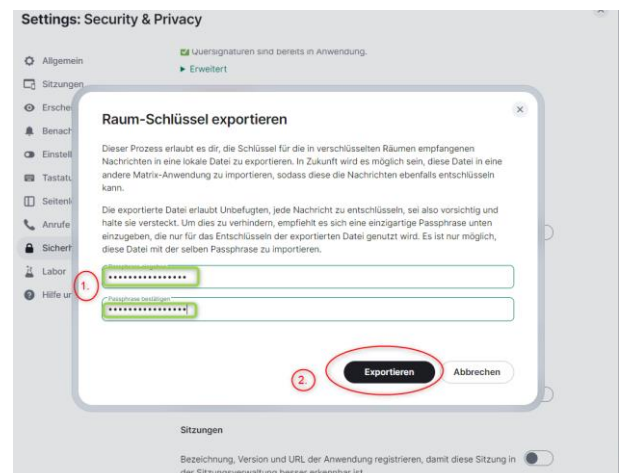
Settings: Security & Privacy

Allgemein
Sitzungen
Ersche
Benach
Einstell
Tastatu
Seitenl
Anrufe
Sicherh
Labor
Hilfe ur

Quersignaturen sind bereits in Anwendung.
▸ Erweitert

Raum-Schlüssel exportieren

Dieser Prozess erlaubt es dir, die Schlüssel für die in verschlüsselten Räumen empfangenen Nachrichten in eine lokale Datei zu exportieren. In Zukunft wird es möglich sein, diese Datei in eine andere Matrix-Anwendung zu importieren, sodass diese die Nachrichten ebenfalls entschlüsseln kann.

Die exportierte Datei erlaubt Unbefugten, jede Nachricht zu entschlüsseln, sei also vorsichtig und halte sie versteckt. Um dies zu verhindern, empfiehlt es sich eine einzigartige Passphrase unten einzugeben, die nur für das Entschlüsseln der exportierten Datei genutzt wird. Es ist nur möglich, diese Datei mit der selben Passphrase zu importieren.

1.
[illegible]
••••••••••••••••
Passphrase bestätigen
••••••••••••••••

2.
Exportieren
Abbrechen

Sitzungen

Bezeichnung, Version und URL der Anwendung registrieren, damit diese Sitzung in der Sitzungsverwaltung besser erkennbar ist